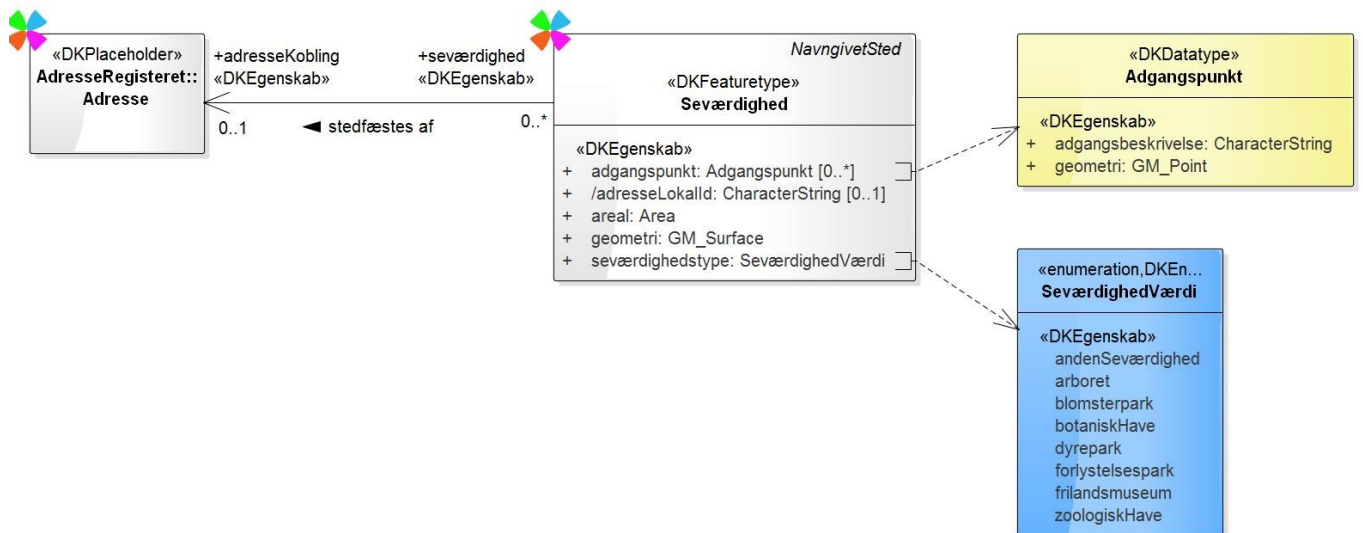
«DKPlaceholder»
AdresseRegisteret::
Adresse

+adresseKobling
«DKEgenskab»

0..1

◄ stedfæstes af

+seværdighed
«DKEgenskab»

0..*

NavngivetSted
«DKFeaturetype»
Seværdighed

«DKEgenskab»
+ adgangspunkt: Adgangspunkt [0..*]
+ /adresseLokalId: CharacterString [0..1]
+ areal: Area
+ geometri: GM_Surface
+ seværdighedstype: SeværdighedVærdi

«DKDatatype»
Adgangspunkt

«DKEgenskab»
+ adgangsbeskrivelse: CharacterString
+ geometri: GM_Point

«enumeration,DKEn...
SeværdighedVærdi

«DKEgenskab»
andenSeværdighed
arboret
blomsterpark
botaniskHave
dyrepark
forlystelsespark
frilandsmuseum
zoologiskHave